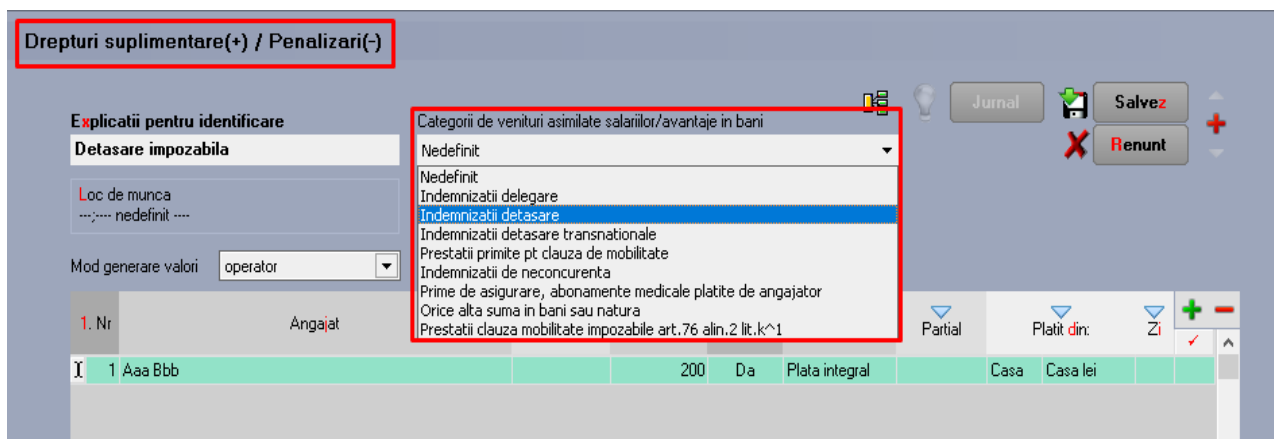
Drepturi suplimentare(+) / Penalizari(-)

Explicatii pentru identificare
Detasare impozabila

Loc de munca
---;---- nedefinit ----

Mod generare valori
operator

Categorii de venituri asimilate salariilor/avantaje in bani
Nedefinit
Nedefinit
Indemnizatii delegare
Indemnizatii detasare
Indemnizatii detasare transnationale
Prestatii primite pt clauza de mobilitate
Indemnizatii de neconcurenta
Prime de asigurare, abonamente medicale platite de angajator
Orice alta suma in bani sau natura
Prestatii clauza mobilitate impozabile art.76 alin.2 lit.k^1

Jurnal
Salvez
Renunt

| 1. Nr | Angajat | | | | | Partial | Platit din: | | Zi |
|---|---|---|---|---|---|---|---|---|---|
| 1 | Aaa Bbb | | 200 | Da | Plata integral | | Casa | Casa lei | |